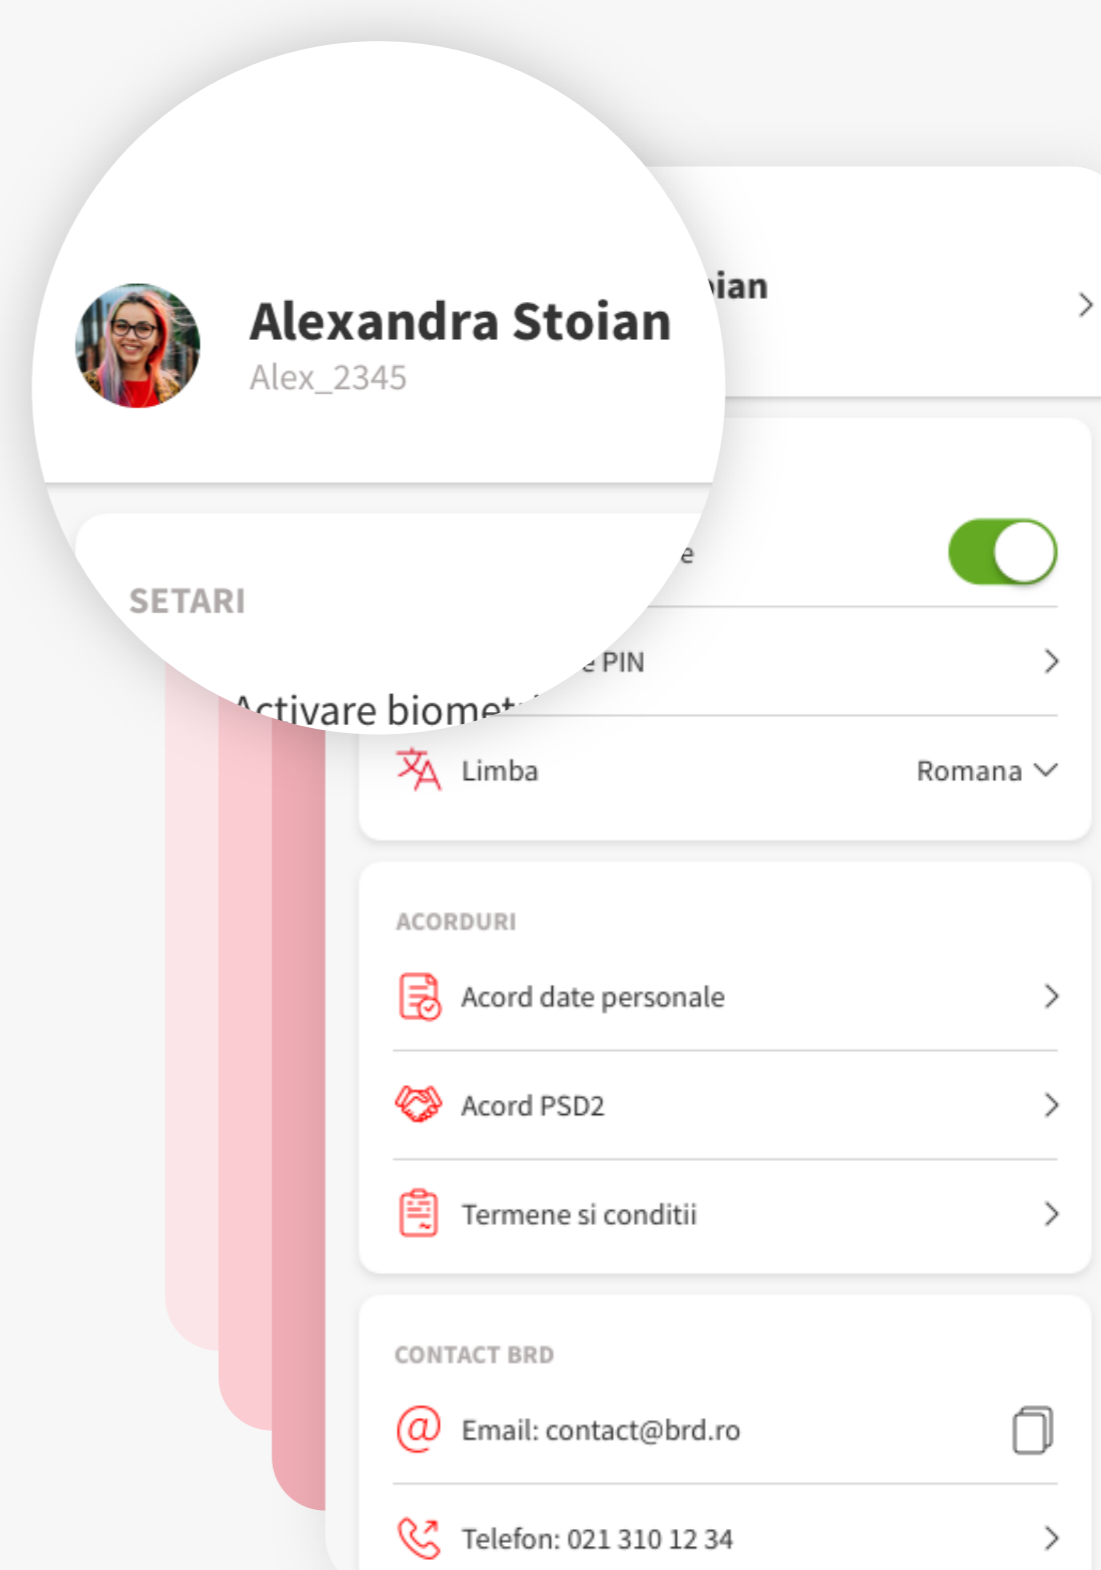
Alexandra Stoian
Alex_2345

ian

SETARI

Activare biomet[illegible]

e

e PIN

Limba
Romana

ACORDURI

Acord date personale

Acord PSD2

Termene si conditii

CONTACT BRD

Email: contact@brd.ro

Telefon: 021 310 12 34